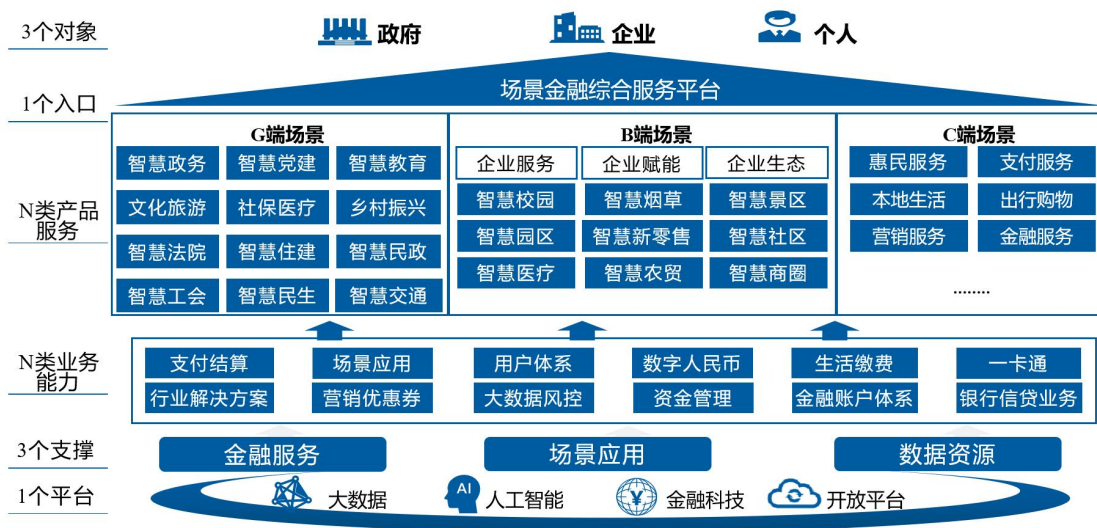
3个对象

政府　企业　个人

1个入口

场景金融综合服务平台

N类产品服务

G端场景

智慧政务　智慧党建　智慧教育
文化旅游　社保医疗　乡村振兴
智慧法院　智慧住建　智慧民政
智慧工会　智慧民生　智慧交通

B端场景

企业服务　企业赋能　企业生态
智慧校园　智慧烟草　智慧景区
智慧园区　智慧新零售　智慧社区
智慧医疗　智慧农贸　智慧商圈

C端场景

惠民服务　支付服务
本地生活　出行购物
营销服务　金融服务
........

N类业务能力

支付结算　场景应用　用户体系　数字人民币　生活缴费　一卡通
行业解决方案　营销优惠券　大数据风控　资金管理　金融账户体系　银行信贷业务

3个支撑

金融服务　场景应用　数据资源

1个平台

大数据　AI 人工智能　¥ 金融科技　开放平台